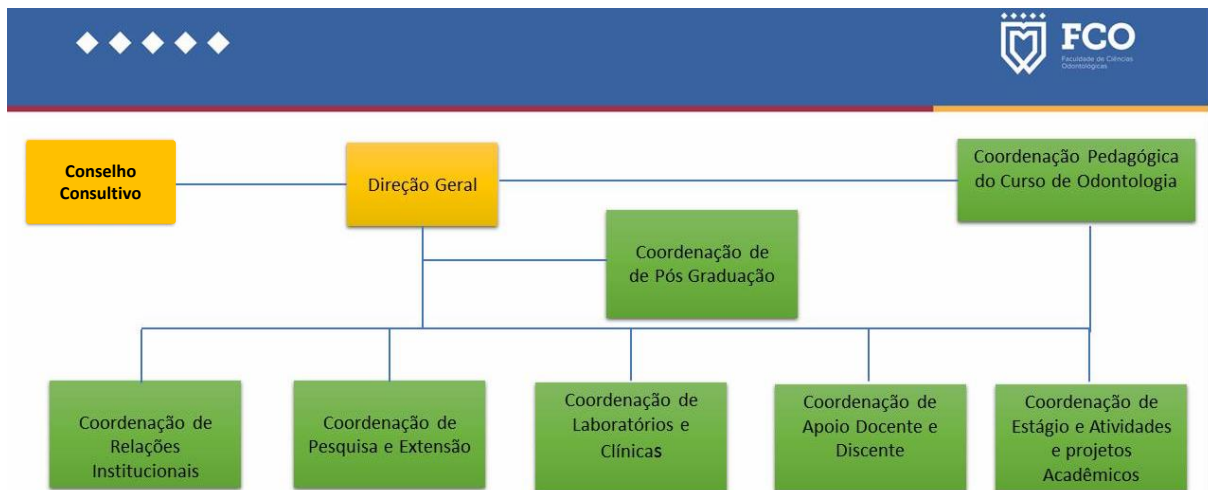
FCO
Faculdade de Ciências Odontológicas

Conselho Consultivo

Direção Geral

Coordenação Pedagógica do Curso de Odontologia

Coordenação de de Pós Graduação

Coordenação de Relações Institucionais

Coordenação de Pesquisa e Extensão

Coordenação de Laboratórios e Clínicas

Coordenação de Apoio Docente e Discente

Coordenação de Estágio e Atividades e projetos Acadêmicos